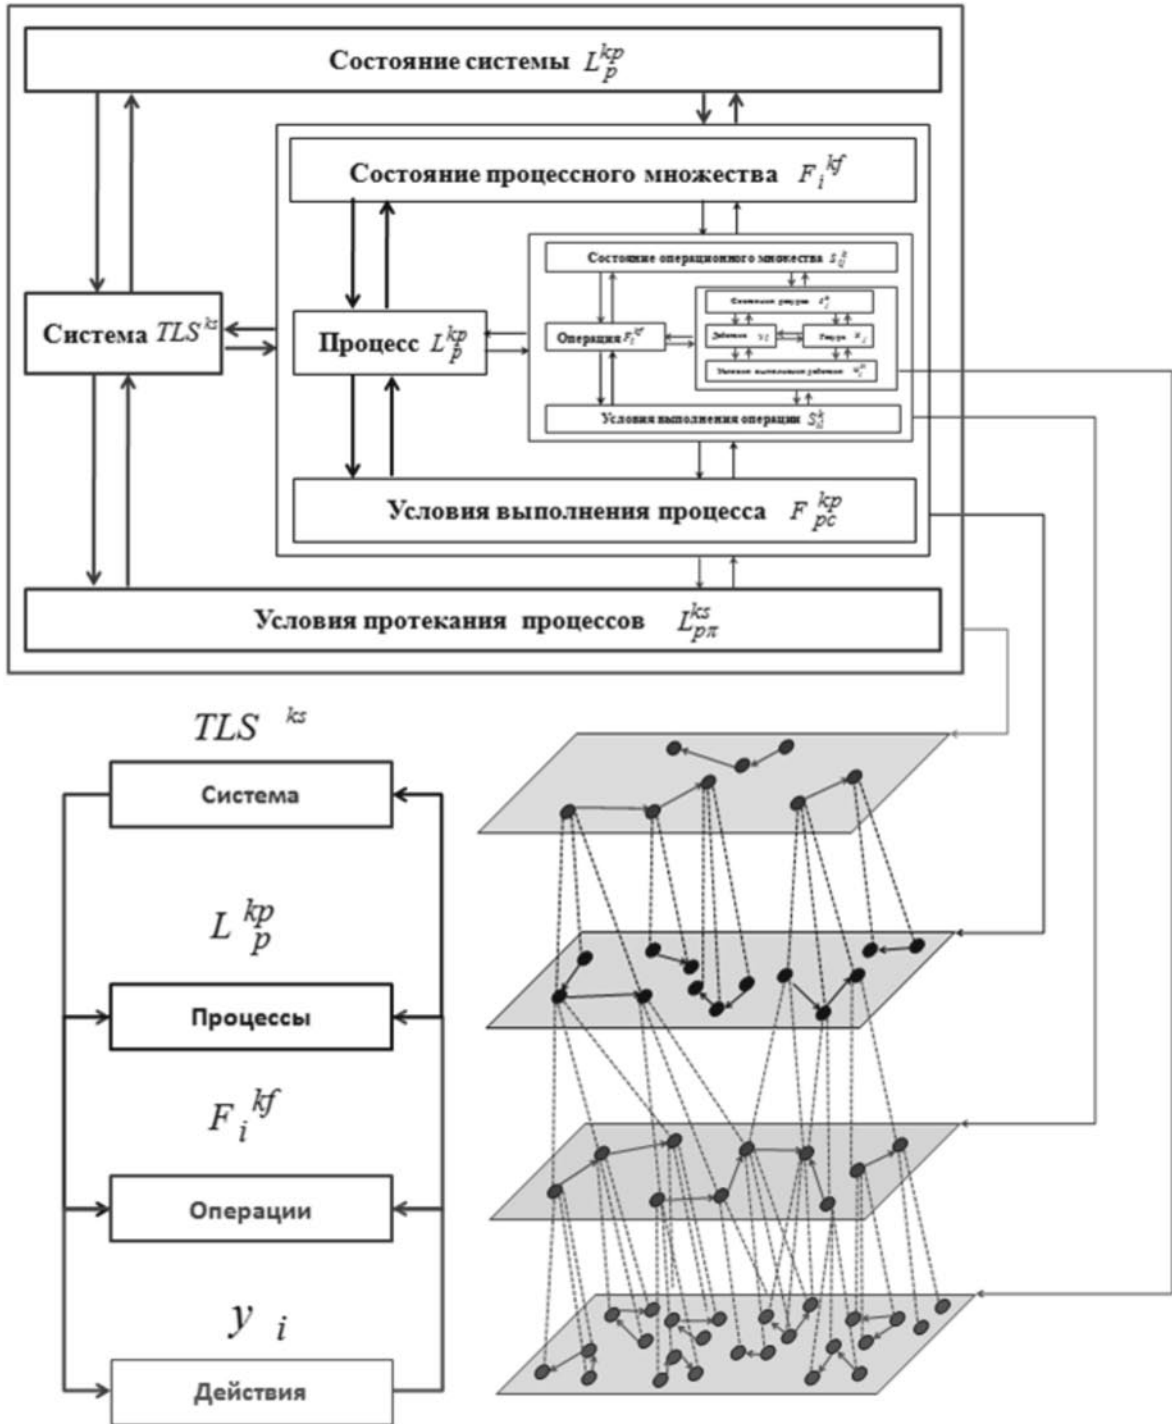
Состояние системы $L_p^{kp}$

Состояние процессного множества $F_i^{kf}$

Состояние операционного множества $S_{ij}^{k}$

Состояние ресурсов $X_i^k$

Система $TLS^{ks}$

Процесс $L_p^{kp}$

Операции $F_i^{kf}$

Действие $y_i$

Ресурс $X_i$

Условия выполнения действия $y_i^{k}$

Условия выполнения операции $S_{ic}^{k}$

Условия выполнения процесса $F_{pc}^{kp}$

Условия протекания процессов $L_{p\pi}^{ks}$

$TLS^{ks}$

Система

$L_p^{kp}$

Процессы

$F_i^{kf}$

Операции

$y_i$

Действия